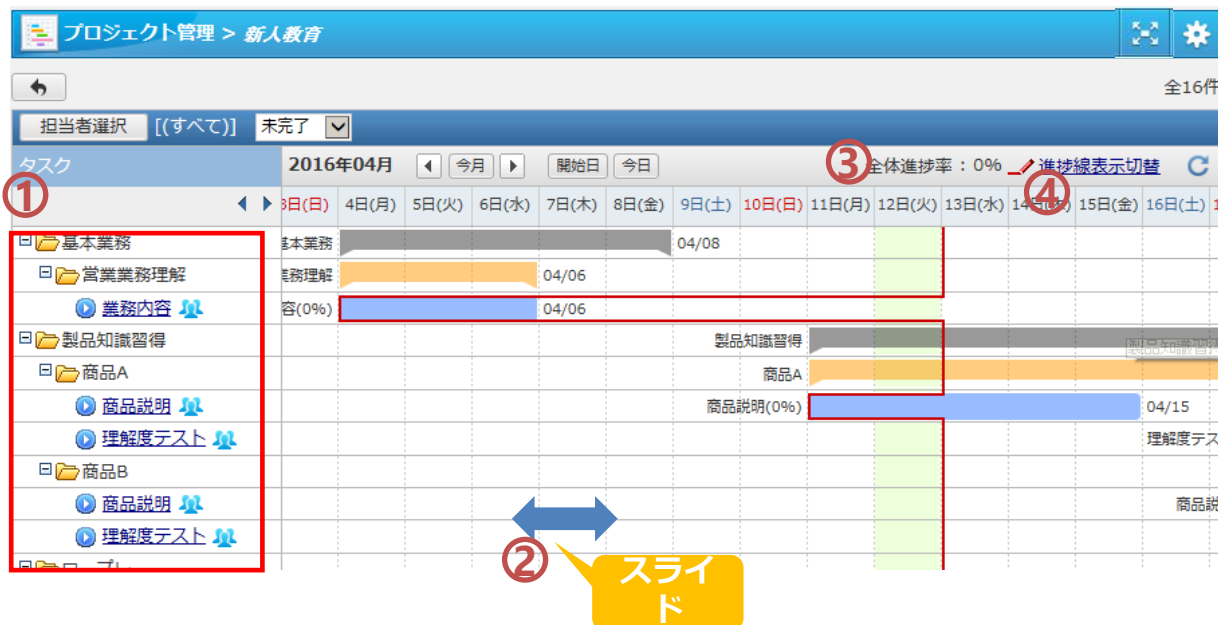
プロジェクト管理 > 新人教育

全16件

担当者選択 [(すべて)] 未完了

タスク

2016年04月 今月 開始日 今日

③ 全体進捗率：0% 進捗線表示切替

①

3日(日) 4日(月) 5日(火) 6日(水) 7日(木) 8日(金) 9日(土) 10日(日) 11日(月) 12日(火) 13日(水) 14日(木) 15日(金) 16日(土)

④

基本業務
営業業務理解
業務内容
製品知識習得
商品A
商品説明
理解度テスト
商品B
商品説明
理解度テスト

基本業務 04/08
業務理解 04/06
容(0%) 04/06
製品知識習得
商品A
商品説明(0%) 04/15
理解度テス
商品説

②

スライド